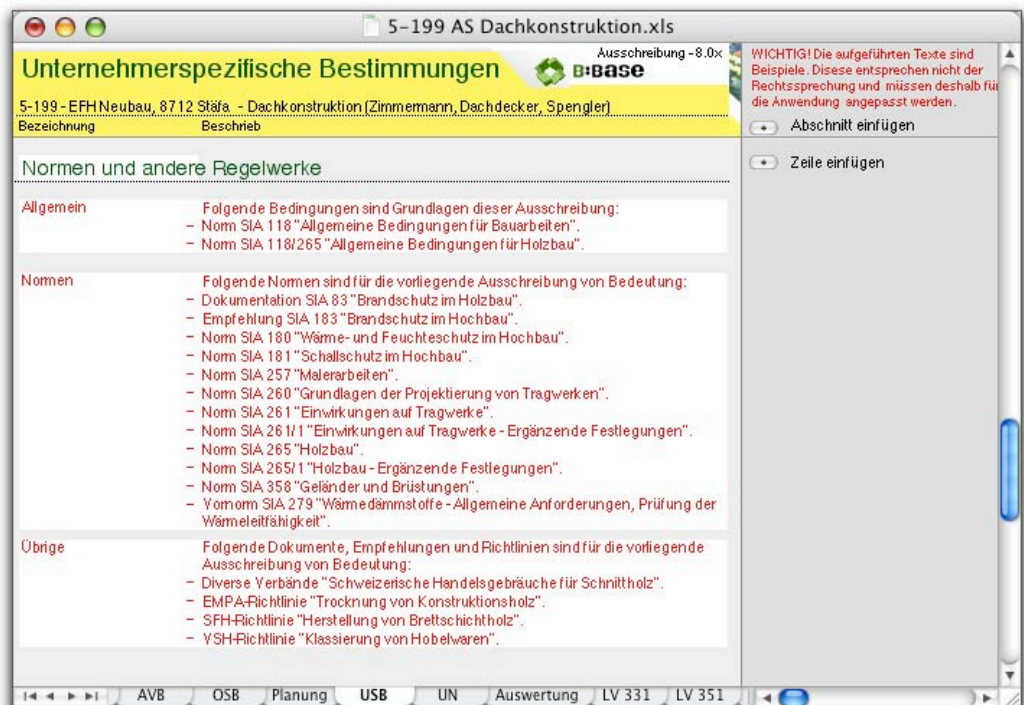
5-199 AS Dachkonstruktion.xls

Unternehmerspezifische Bestimmungen

Ausschreibung - 8.0x

B:BASE

5-199 - EFH Neubau, 8712 Stäfa - Dachkonstruktion (Zimmermann, Dachdecker, Spengler)

Bezeichnung | Beschrieb

WICHTIG! Die aufgeführten Texte sind Beispiele. Disese entsprechen nicht der Rechtssprechung und müssen deshalb für die Anwendung angepasst werden.

Abschnitt einfügen

Zeile einfügen

Normen und andere Regelwerke

Allgemein
Folgende Bedingungen sind Grundlagen dieser Ausschreibung:
- Norm SIA 118 "Allgemeine Bedingungen für Bauarbeiten".
- Norm SIA 118/265 "Allgemeine Bedingungen für Holzbau".

Normen
Folgende Normen sind für die vorliegende Ausschreibung von Bedeutung:
- Dokumentation SIA 83 "Brandschutz im Holzbau".
- Empfehlung SIA 183 "Brandschutz im Hochbau".
- Norm SIA 180 "Wärme- und Feuchteschutz im Hochbau".
- Norm SIA 181 "Schallschutz im Hochbau".
- Norm SIA 257 "Malerarbeiten".
- Norm SIA 260 "Grundlagen der Projektierung von Tragwerken".
- Norm SIA 261 "Einwirkungen auf Tragwerke".
- Norm SIA 261/1 "Einwirkungen auf Tragwerke - Ergänzende Festlegungen".
- Norm SIA 265 "Holzbau".
- Norm SIA 265/1 "Holzbau - Ergänzende Festlegungen".
- Norm SIA 358 "Geländer und Brüstungen".
- Vornorm SIA 279 "Wärmedämmstoffe - Allgemeine Anforderungen, Prüfung der Wärmeleitfähigkeit".

Übrige
Folgende Dokumente, Empfehlungen und Richtlinien sind für die vorliegende Ausschreibung von Bedeutung:
- Diverse Verbände "Schweizerische Handelsgebräuche für Schnittholz".
- EMPA-Richtlinie "Trocknung von Konstruktionsholz".
- SFH-Richtlinie "Herstellung von Brettschichtholz".
- VSH-Richtlinie "Klassierung von Hobelwaren".

AVB | OSB | Planung | USB | UN | Auswertung | LV 331 | LV 351